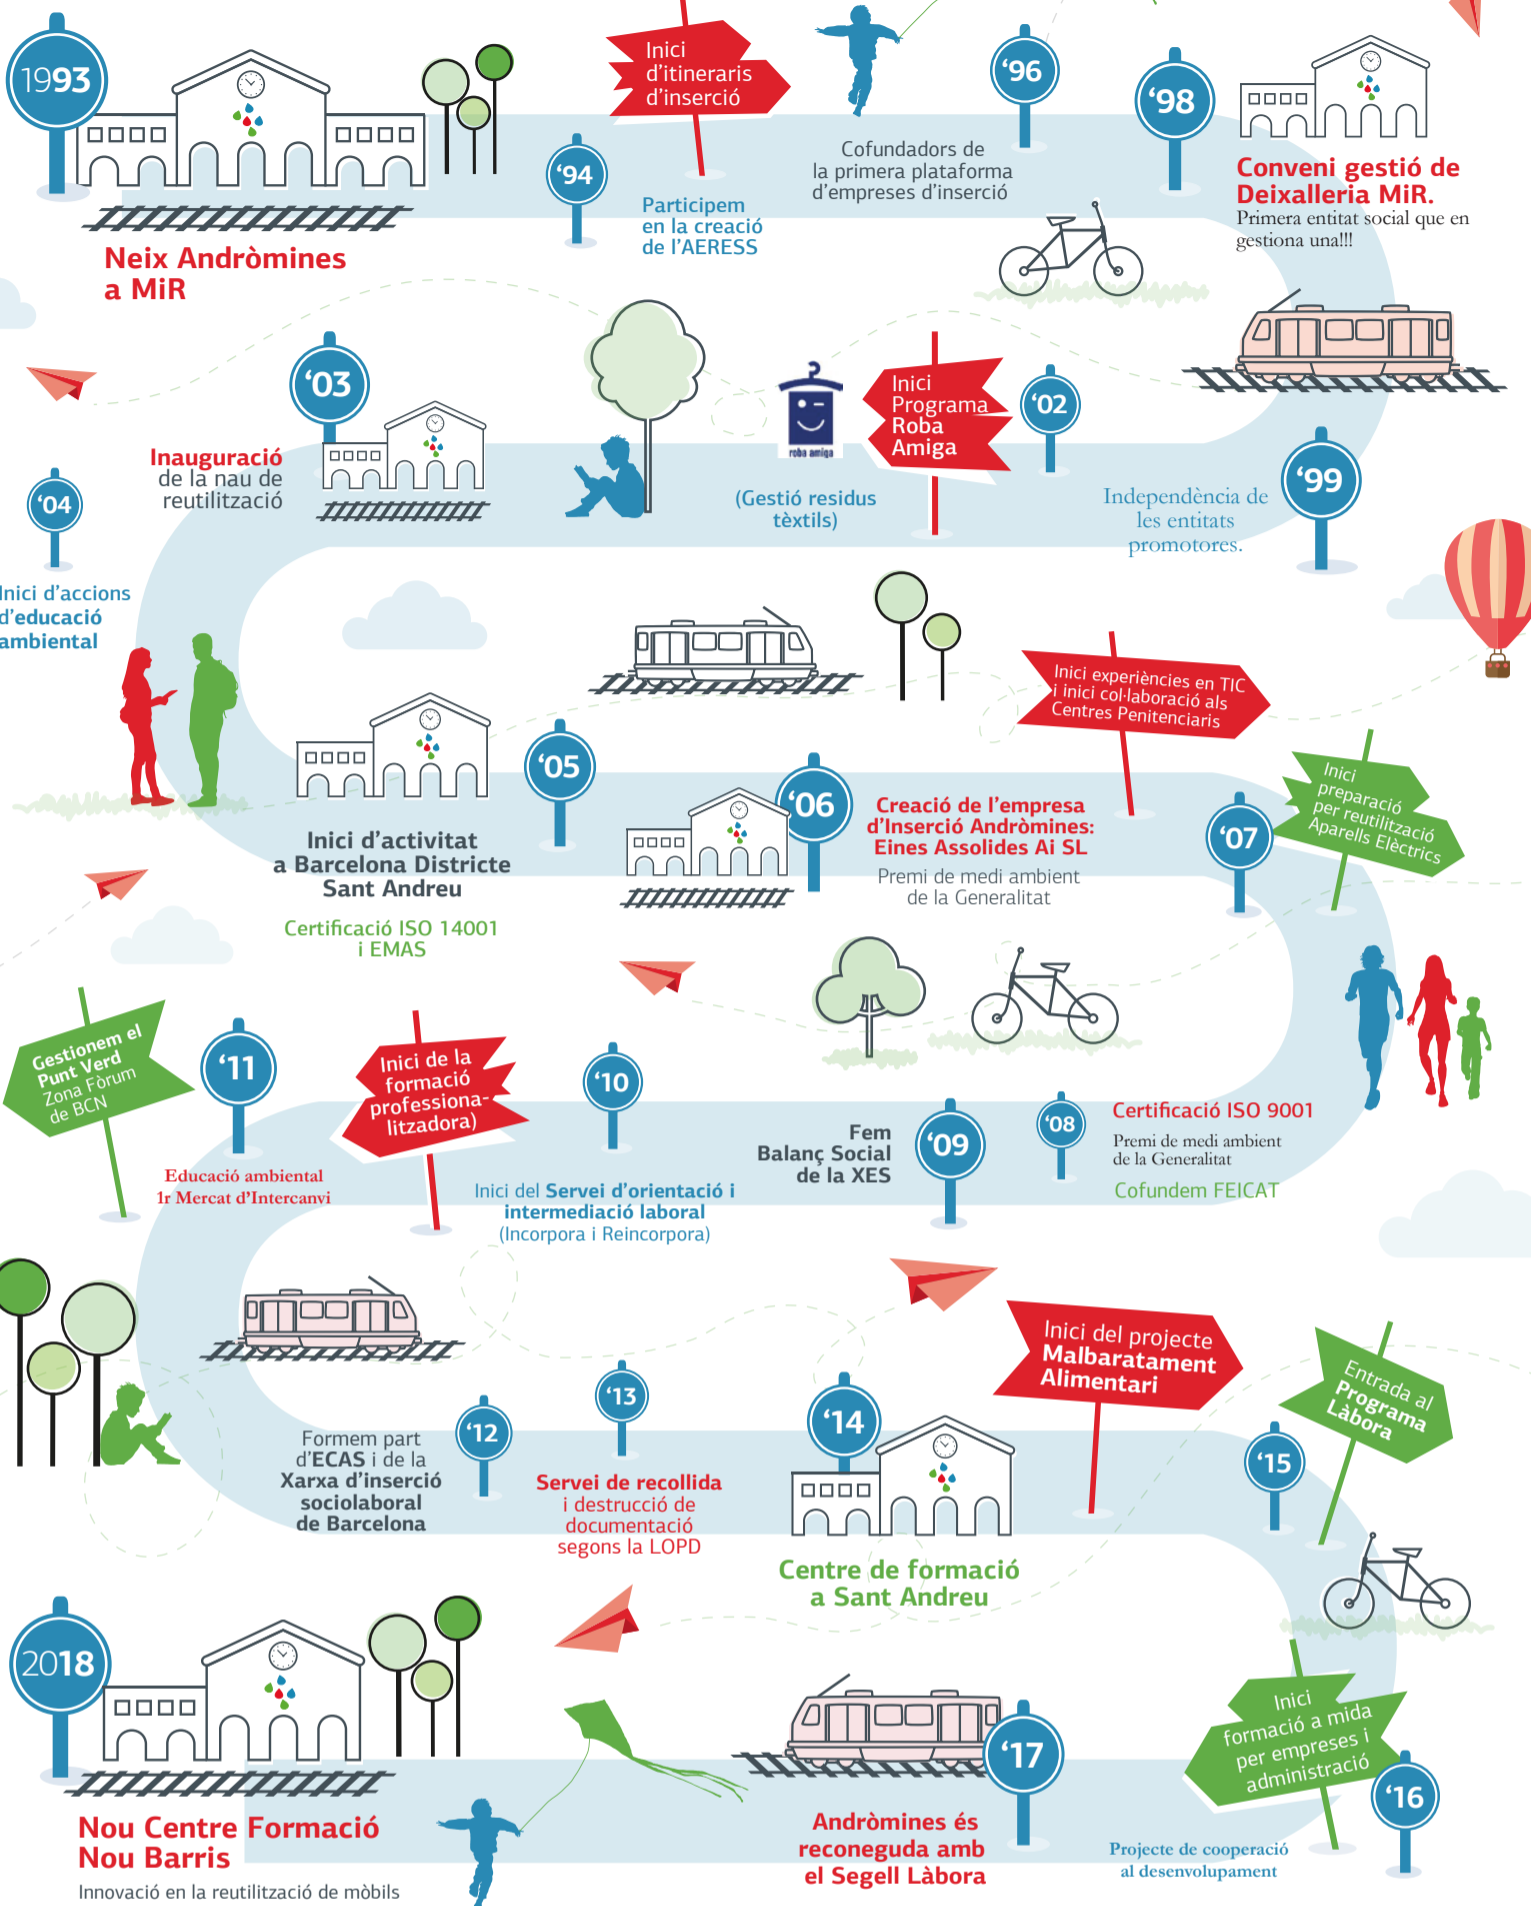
1993

Neix Andròmines a MiR

Inici d'itineraris d'inserció

'94

Participem en la creació de l'AERESS

'96

Cofundadors de la primera plataforma d'empreses d'inserció

'98

Conveni gestió de Deixalleria MiR.
Primera entitat social que en gestiona una!!!

'03

Inauguració de la nau de reutilització

roba amiga

(Gestió residus tèxtils)

Inici Programa Roba Amiga

'02

'99

Independència de les entitats promotores.

'04

Inici d'accions d'educació ambiental

Inici experiències en TIC i inici col·laboració als Centres Penitenciaris

'05

Inici d'activitat a Barcelona Districte Sant Andreu

Certificació ISO 14001 i EMAS

'06

Creació de l'empresa d'Inserció Andròmines: Eines Assolides Ai SL

Premi de medi ambient de la Generalitat

'07

Inici preparació per reutilització Aparells Elèctrics

Gestionem el Punt Verd Zona Fòrum de BCN

'11

Educació ambiental
1r Mercat d'Intercanvi

Inici de la formació professionalitzadora)

'10

Inici del Servei d'orientació i intermediació laboral (Incorpora i Reincorpora)

Fem Balanç Social de la XES

'09

'08

Certificació ISO 9001

Premi de medi ambient de la Generalitat

Cofundem FEICAT

Formem part d'ECAS i de la Xarxa d'inserció sociolaboral de Barcelona

'12

'13

Servei de recollida i destrucció de documentació segons la LOPD

'14

Inici del projecte Malbaratament Alimentari

Centre de formació a Sant Andreu

Entrada al Programa Làbora

'15

2018

Nou Centre Formació Nou Barris

Innovació en la reutilització de mòbils

'17

Andròmines és reconeguda amb el Segell Làbora

Inici formació a mida per empreses i administració

'16

Projecte de cooperació al desenvolupament